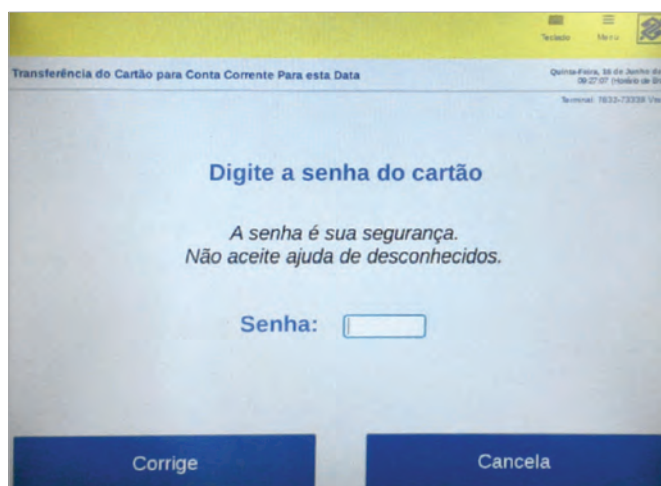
Teclado Menu

Transferência do Cartão para Conta Corrente Para esta Data

Quinta-Feira, 16 de Junho de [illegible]
09:27:07 (Horário de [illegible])

Terminal: 1633-73338 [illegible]

Digite a senha do cartão

A senha é sua segurança.
Não aceite ajuda de desconhecidos.

Senha:

Corrige

Cancela